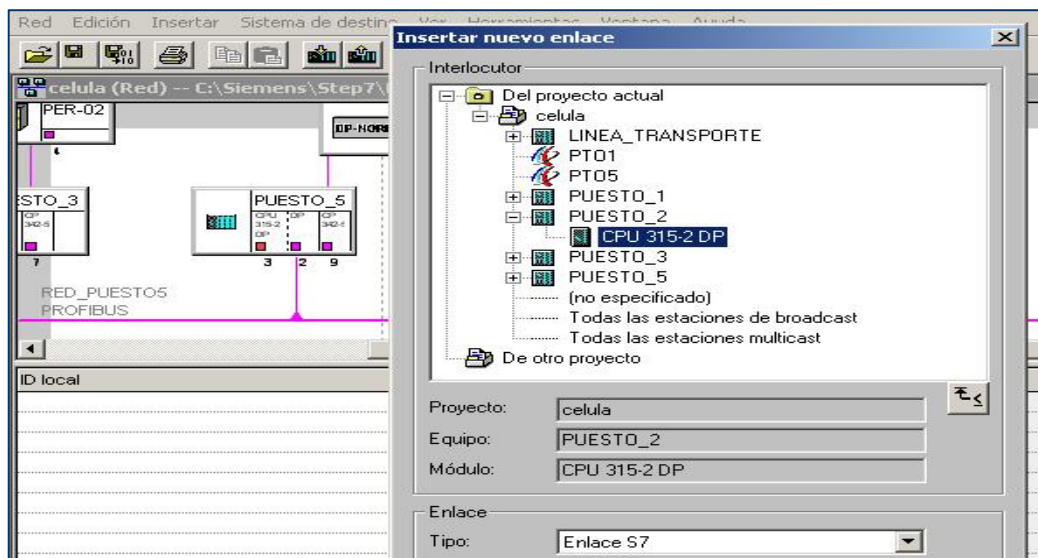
Red Edición Insertar Sistema de destino Ver Herramientas Ventana Ayuda

celula (Red) -- C:\Siemens\Step7\

PER-02

DP-NORM

ESTO_3

PUESTO_5

CPU 315-2 DP

3 2 9

7

RED_PUESTOS
PROFIBUS

ID local

Insertar nuevo enlace

Interlocutor

Del proyecto actual
celula
LINEA_TRANSPORTE
PTO1
PTO5
PUESTO_1
PUESTO_2
CPU 315-2 DP
PUESTO_3
PUESTO_5
(no especificado)
Todas las estaciones de broadcast
Todas las estaciones multicast
De otro proyecto

Proyecto: celula
Equipo: PUESTO_2
Módulo: CPU 315-2 DP

Enlace
Tipo: Enlace S7